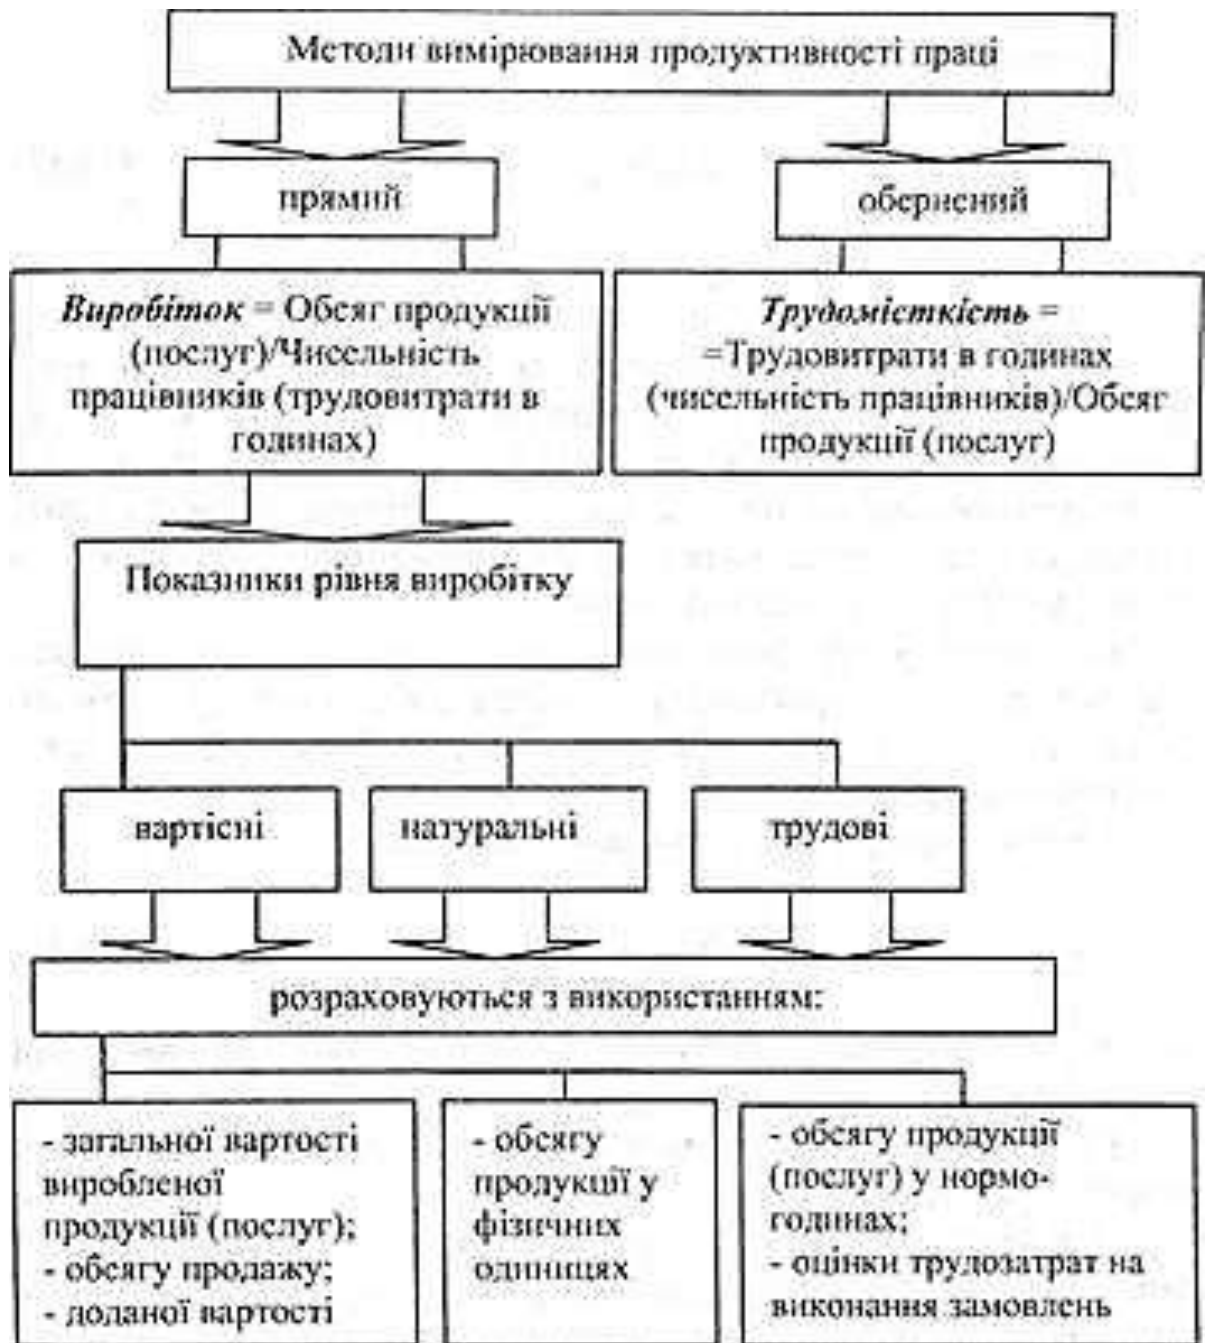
Методи вимірювання продуктивності праці

прямий

обернений

*Виробіток* = Обсяг продукції (послуг)/Чисельність працівників (трудовитрати в годинах)

*Трудомісткість* = =Трудовитрати в годинах (чисельність працівників)/Обсяг продукції (послуг)

Показники рівня виробітку

вартісні

натуральні

трудові

розраховуються з використанням:

- загальної вартості виробленої продукції (послуг);
- обсягу продажу;
- доданої вартості

- обсягу продукції у фізичних одиницях

- обсягу продукції (послуг) у нормо-годинах;
- оцінки трудозатрат на виконання замовлень